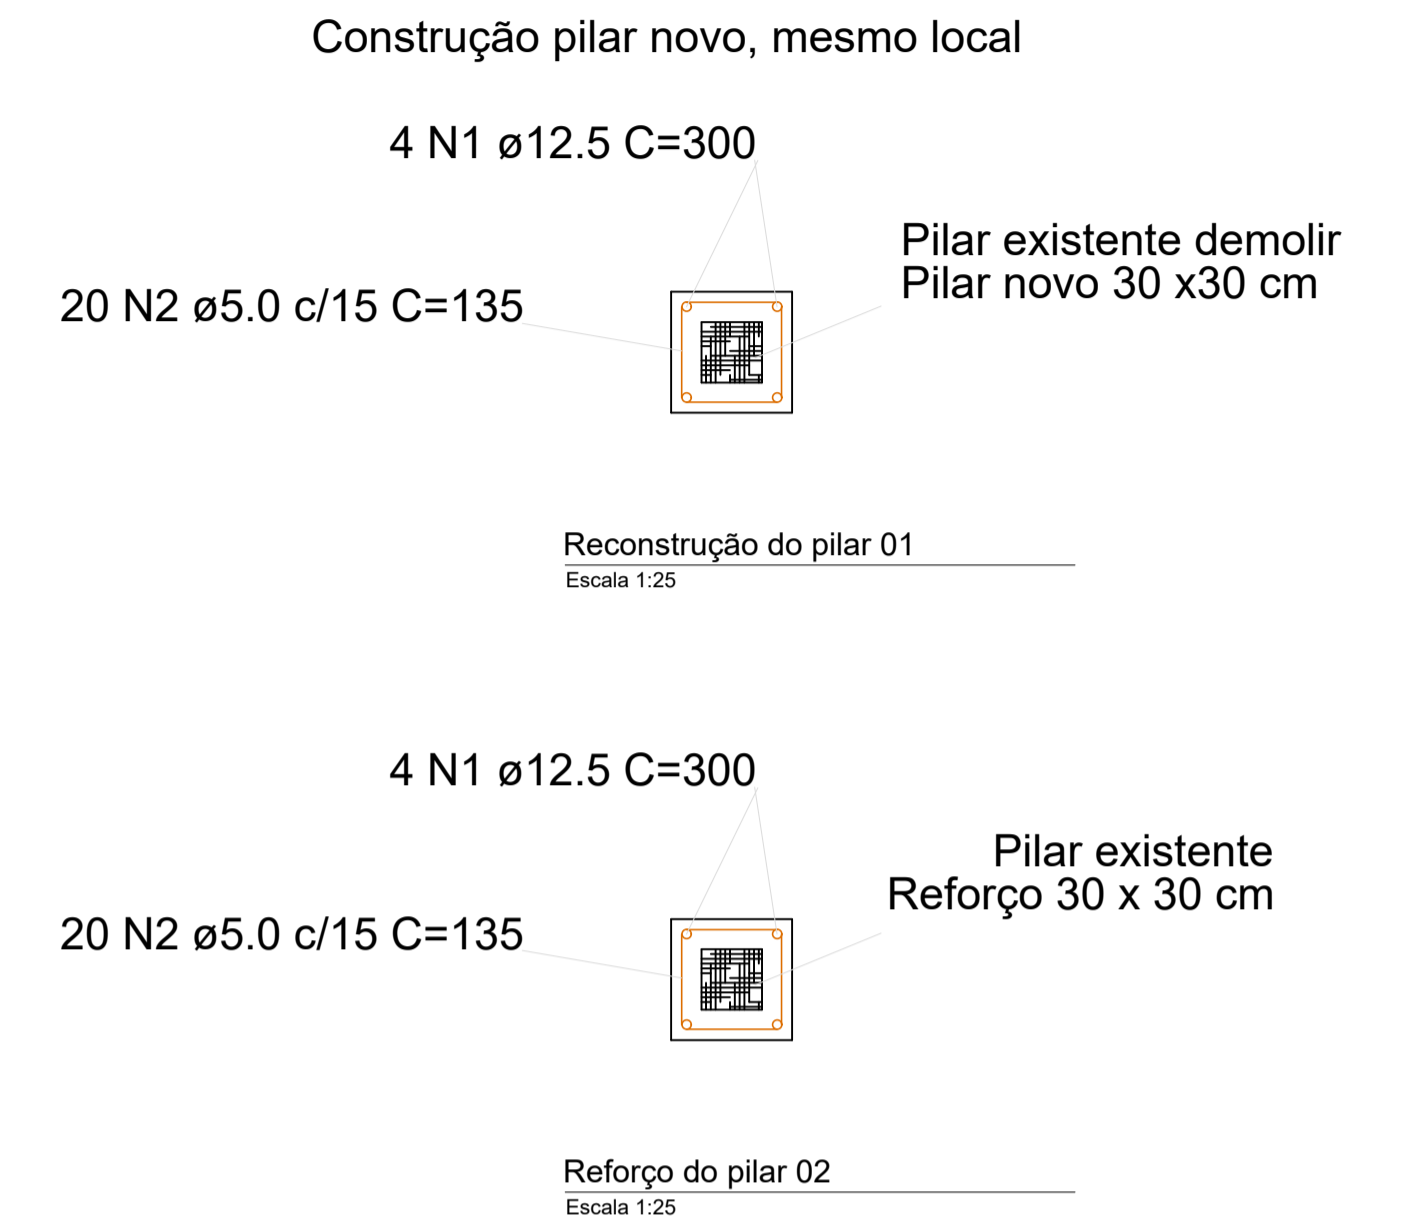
Construção pilar novo, mesmo local

4 N1 ø12.5 C=300

20 N2 ø5.0 c/15 C=135

Pilar existente demolir
Pilar novo 30 x30 cm

Reconstrução do pilar 01
Escala 1:25

4 N1 ø12.5 C=300

20 N2 ø5.0 c/15 C=135

Pilar existente
Reforço 30 x 30 cm

Reforço do pilar 02
Escala 1:25